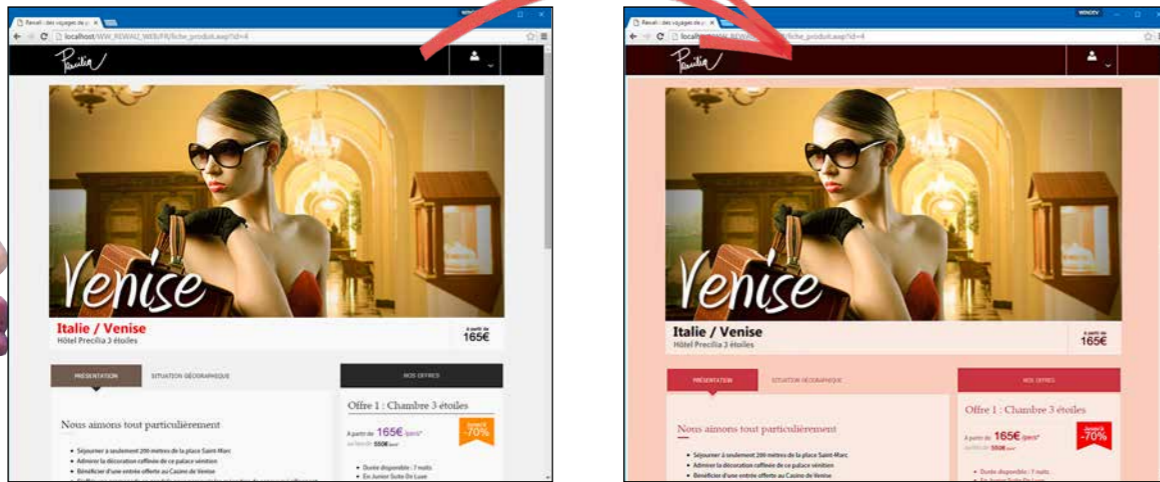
Reveil - des voyages de r... ×
localhost/WW_REWA2_WEB/FR/fiche_produit.awp?id=4
Precilia
Venise
Italie / Venise
Hôtel Precilia 3 étoiles
À partir de
165€
PRÉSENTATION
SITUATION GÉOGRAPHIQUE
NOS OFFRES
Nous aimons tout particulièrement
• Séjourner à seulement 200 mètres de la place Saint-Marc
• Admirer la décoration raffinée de ce palace vénitien
• Bénéficier d'une entrée offerte au Casino de Venise
Offre 1 : Chambre 3 étoiles
À partir de 165€ /pers*
au lieu de 550€ /pers*
-70%
• Durée disponible : 7 nuits
• En Junior Suite De Luxe

Reveil - des voyages de r... ×
WINDEV
localhost/WW_REWA2_WEB/FR/fiche_produit.awp?id=4
Precilia
Venise
Italie / Venise
Hôtel Precilia 3 étoiles
À partir de
165€
PRÉSENTATION
SITUATION GÉOGRAPHIQUE
NOS OFFRES
Nous aimons tout particulièrement
• Séjourner à seulement 200 mètres de la place Saint-Marc
• Admirer la décoration raffinée de ce palace vénitien
• Bénéficier d'une entrée offerte au Casino de Venise
Offre 1 : Chambre 3 étoiles
À partir de 165€ /pers*
au lieu de 550€ /pers*
-70%
• Durée disponible : 7 nuits
• En Junior Suite De Luxe